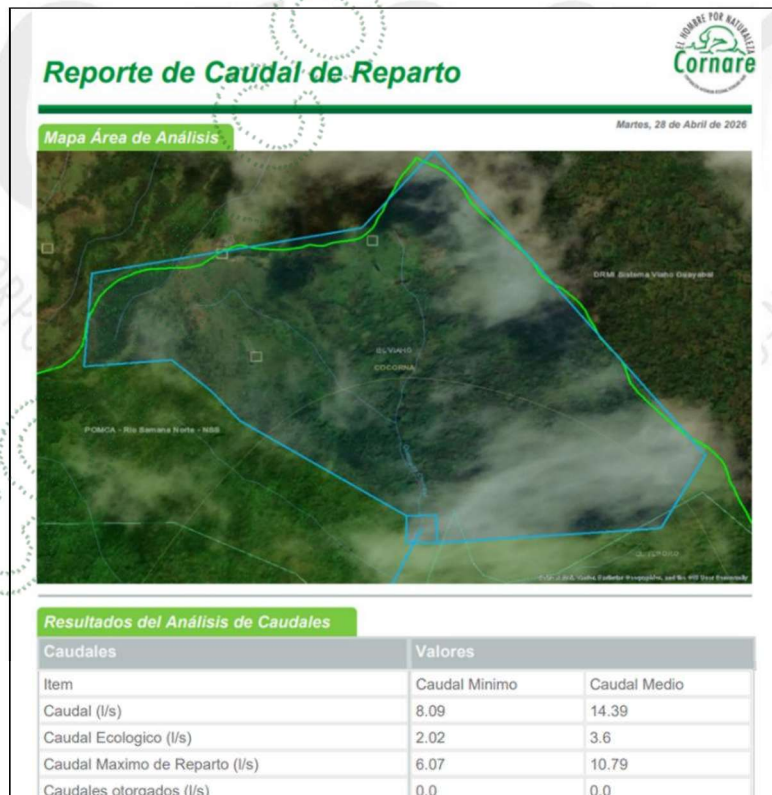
Reporte de Caudal de Reparto

EL HOMBRE POR NATURALEZA
Cornare

Martes, 28 de Abril de 2026

Mapa Área de Análisis

DRMI Sistema Viaho Guayabal

EL VIAHO

COCORNA

POMCA - Rio Samana Norte - NSS

Resultados del Análisis de Caudales

| Caudales | Valores | |
|---|---|---|
| Item | Caudal Minimo | Caudal Medio |
| Caudal (l/s) | 8.09 | 14.39 |
| Caudal Ecologico (l/s) | 2.02 | 3.6 |
| Caudal Maximo de Reparto (l/s) | 6.07 | 10.79 |
| Caudales otorgados (l/s) | 0.0 | 0.0 |